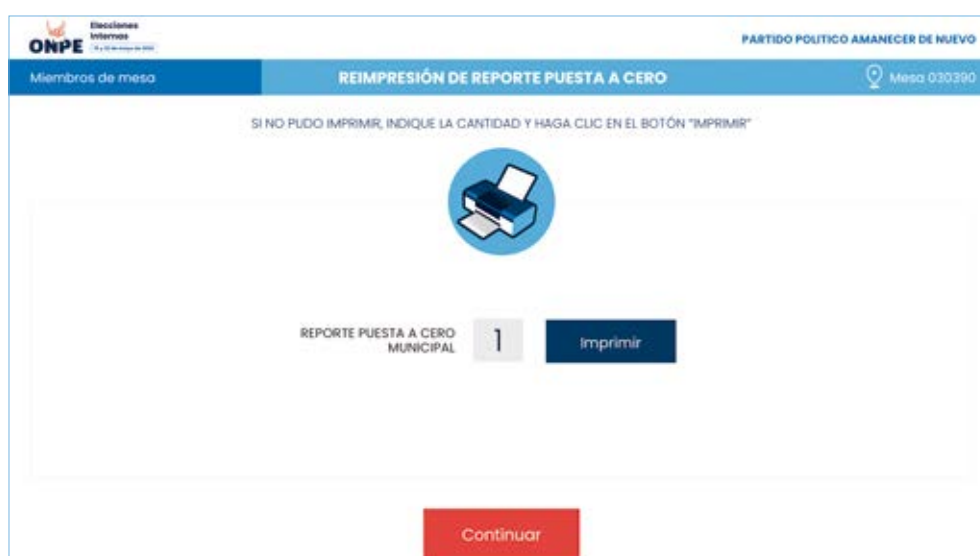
ONPE Elecciones Internas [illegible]

PARTIDO POLITICO AMANECER DE NUEVO

Miembros de mesa

REIMPRESIÓN DE REPORTE PUESTA A CERO

Mesa 030390

SI NO PUDO IMPRIMIR, INDIQUE LA CANTIDAD Y HAGA CLIC EN EL BOTÓN "IMPRIMIR"

REPORTE PUESTA A CERO MUNICIPAL

1

Imprimir

Continuar